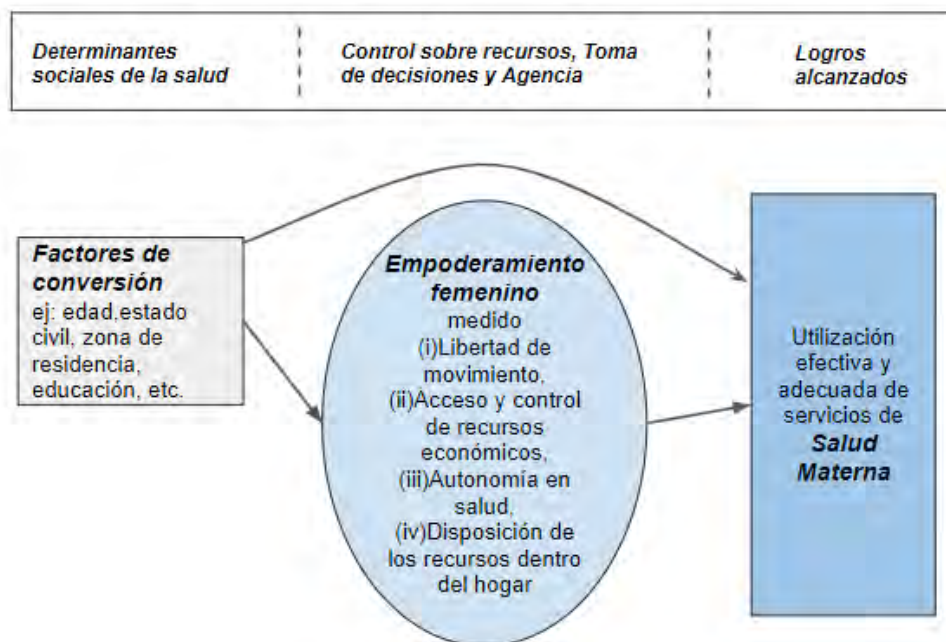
Determinantes sociales de la salud

Control sobre recursos, Toma de decisiones y Agencia

Logros alcanzados

Factores de conversión
ej: edad,estado civil, zona de residencia, educación, etc.

Empoderamiento femenino
medido
(i)Libertad de movimiento,
(ii)Acceso y control de recursos económicos,
(iii)Autonomía en salud,
(iv)Disposición de los recursos dentro del hogar

Utilización efectiva y adecuada de servicios de Salud Materna